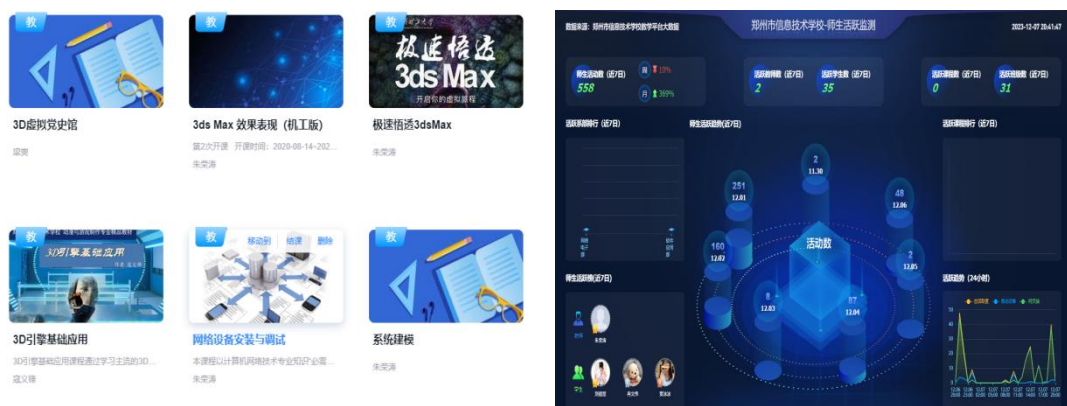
教

3D虚拟党史馆

梁爽

教

3ds Max 效果表现（机工版）

第2次开课 开课时间：2020-08-14~202...

朱荣涛

教

极速悟透

3ds Max

开启你的虚拟旅程

极速悟透3dsMax

朱荣涛

教

3D引擎基础应用

3D引擎基础应用

3D引擎基础应用课程通过学习主流的3D...

寇义锋

教 移动到 | 结课 | 删除

网络设备安装与调试

本课程以计算机网络技术专业知识必需...

朱荣涛

教

系统建模

朱荣涛

数据来源：郑州市信息技术学校教学平台大数据

郑州市信息技术学校-师生活跃监测

2023-12-07 20:41:47

师生活动数（近7日）

558

日 10%

周 369%

活跃教师数（近7日）

2

活跃学生数（近7日）

35

活跃课程数（近7日）

0

活跃班级数（近7日）

31

活跃系部排行（近7日）

师生活跃趋势（近7日）

活跃课程排行（近7日）

2
11.30

251
12.01

48
12.06

160
12.02

活动数

2
12.05

8
12.03

87
12.04

师生活跃榜（近7日）

教师

学生

活跃趋势（24小时）

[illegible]